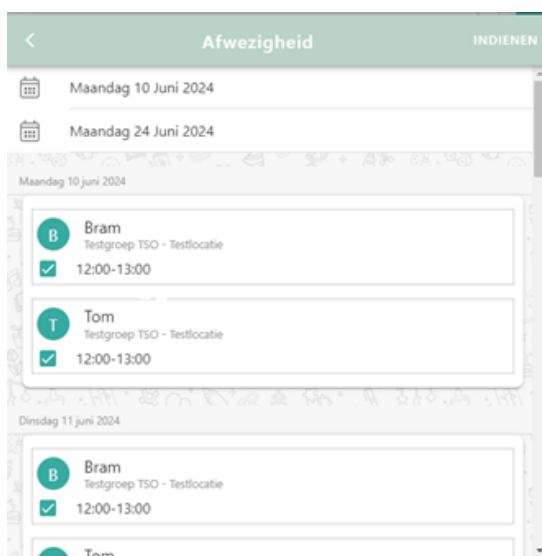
<

Afwezigheid

INDIENEN

Maandag 10 Juni 2024

Maandag 24 Juni 2024

Maandag 10 juni 2024

B Bram
Testgroep TSO - Testlocatie

12:00-13:00

T Tom
Testgroep TSO - Testlocatie

12:00-13:00

Dinsdag 11 juni 2024

B Bram
Testgroep TSO - Testlocatie

12:00-13:00

Tom